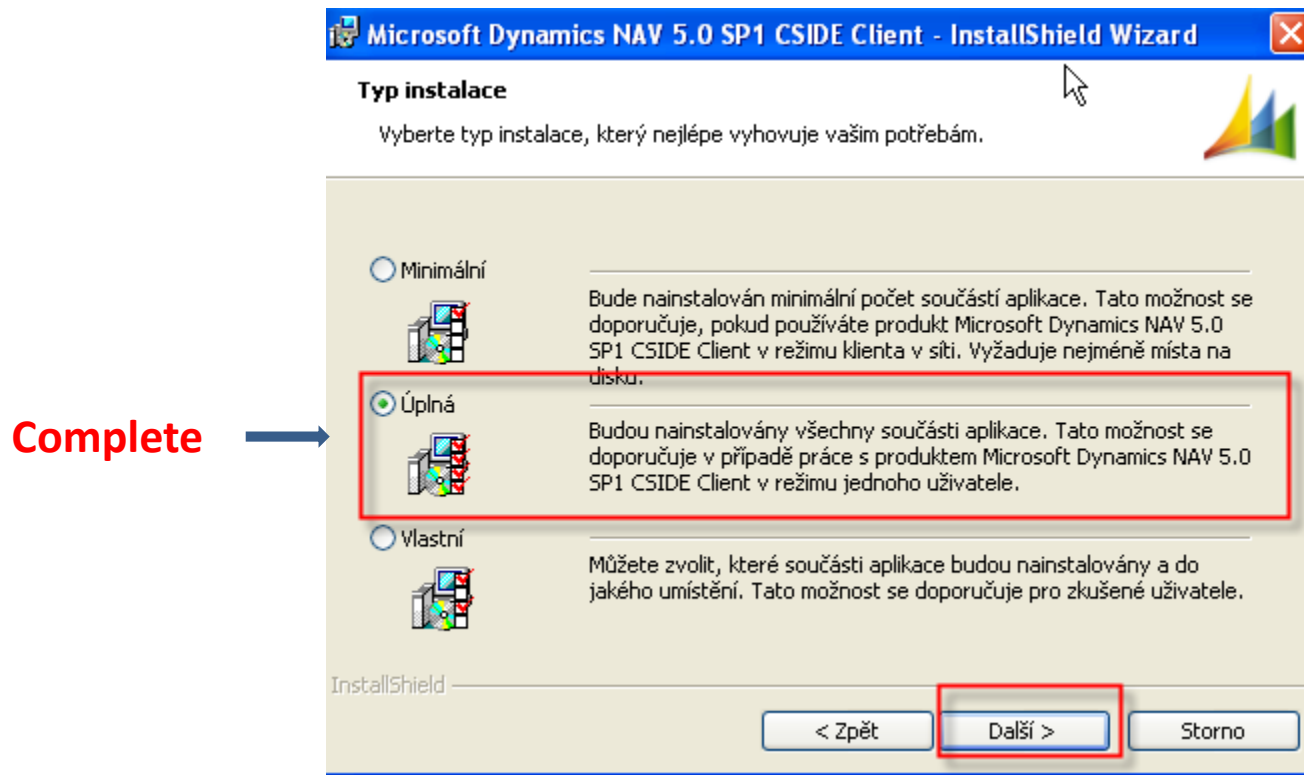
Microsoft Dynamics NAV 5.0 SP1 CSIDE Client - InstallShield Wizard

Typ instalace

Vyberte typ instalace, který nejlépe vyhovuje vašim potřebám.

Minimální

Bude nainstalován minimální počet součástí aplikace. Tato možnost se doporučuje, pokud používáte produkt Microsoft Dynamics NAV 5.0 SP1 CSIDE Client v režimu klienta v síti. Vyžaduje nejméně místa na disku.

Complete

Úplná

Budou nainstalovány všechny součásti aplikace. Tato možnost se doporučuje v případě práce s produktem Microsoft Dynamics NAV 5.0 SP1 CSIDE Client v režimu jednoho uživatele.

Vlastní

Můžete zvolit, které součásti aplikace budou nainstalovány a do jakého umístění. Tato možnost se doporučuje pro zkušené uživatele.

InstallShield

< Zpět

Další >

Storno